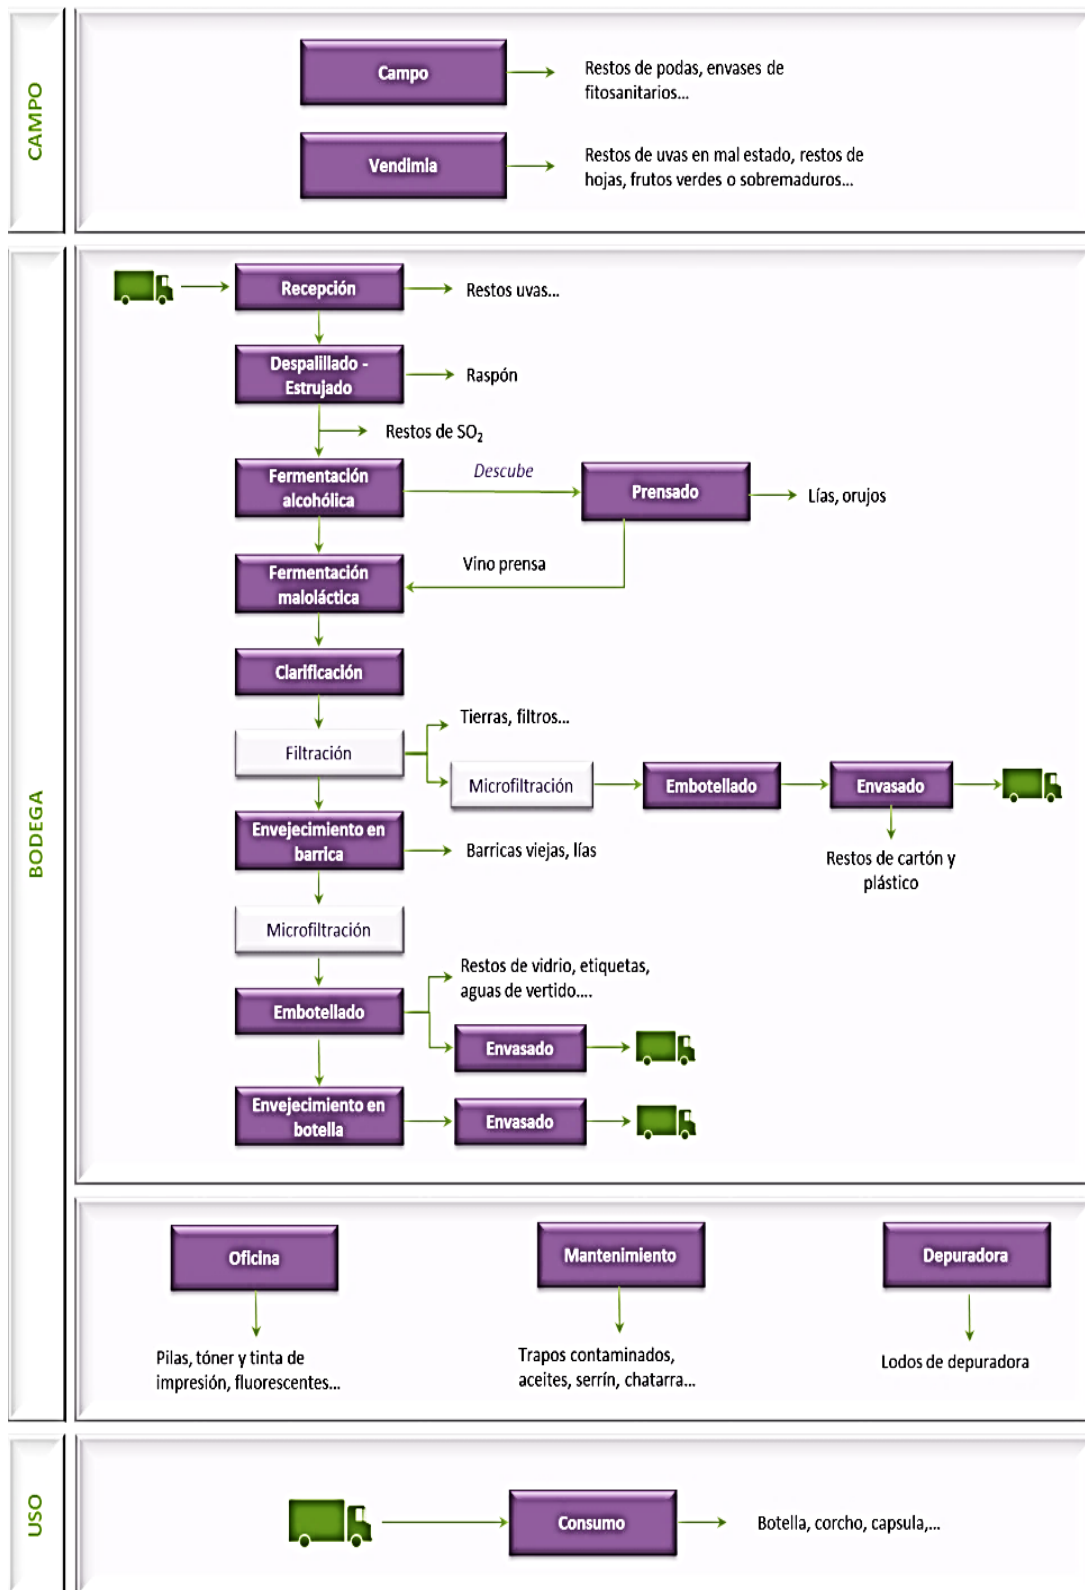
CAMPO

Campo
Restos de podas, envases de fitosanitarios...

Vendimia
Restos de uvas en mal estado, restos de hojas, frutos verdes o sobremaduros...

BODEGA

Recepción
Restos uvas...

Despalillado - Estrujado
Raspón

Restos de $SO_2$

Fermentación alcohólica
Descube
Prensado
Lías, orujos

Fermentación maloláctica
Vino prensa

Clarificación

Filtración
Tierras, filtros...
Microfiltración
Embotellado
Envasado
Restos de cartón y plástico

Envejecimiento en barrica
Barricas viejas, lías

Microfiltración

Embotellado
Restos de vidrio, etiquetas, aguas de vertido....
Envasado

Envejecimiento en botella
Envasado

Oficina
Pilas, tóner y tinta de impresión, fluorescentes...

Mantenimiento
Trapos contaminados, aceites, serrín, chatarra...

Depuradora
Lodos de depuradora

USO

Consumo
Botella, corcho, capsula,...